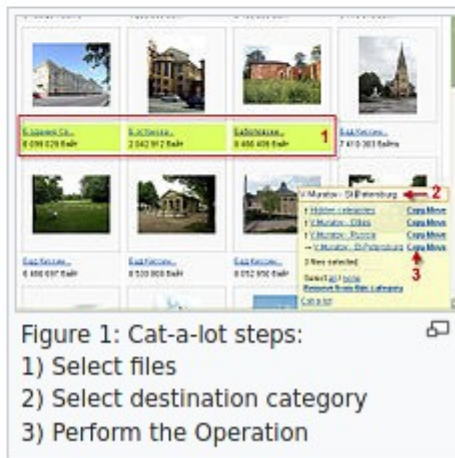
Ezqgbasi Ca... 6 099 029 байт
Б.Эстекеи... 2 042 912 байт
Балерскею... 8 466 409 байт
Баді Кеппо... 7 610 303 байта

1

Баді Кеппо... 4 466 697 байт
Баді Кеппо... 4 533 808 байт
Баді Кеппо... 8 052 950 байт

V.Muratov - St.Petersburg
2

↑ Hidden categories Copy Move
↑ V.Muratov - Cities Copy Move
↑ V.Muratov - Russia Copy Move
→ V.Muratov - St.Petersburg Copy Move
3 files selected.
Select all / none
Remove from this category
Cat-a-lot

3

Figure 1: Cat-a-lot steps:
1) Select files
2) Select destination category
3) Perform the Operation